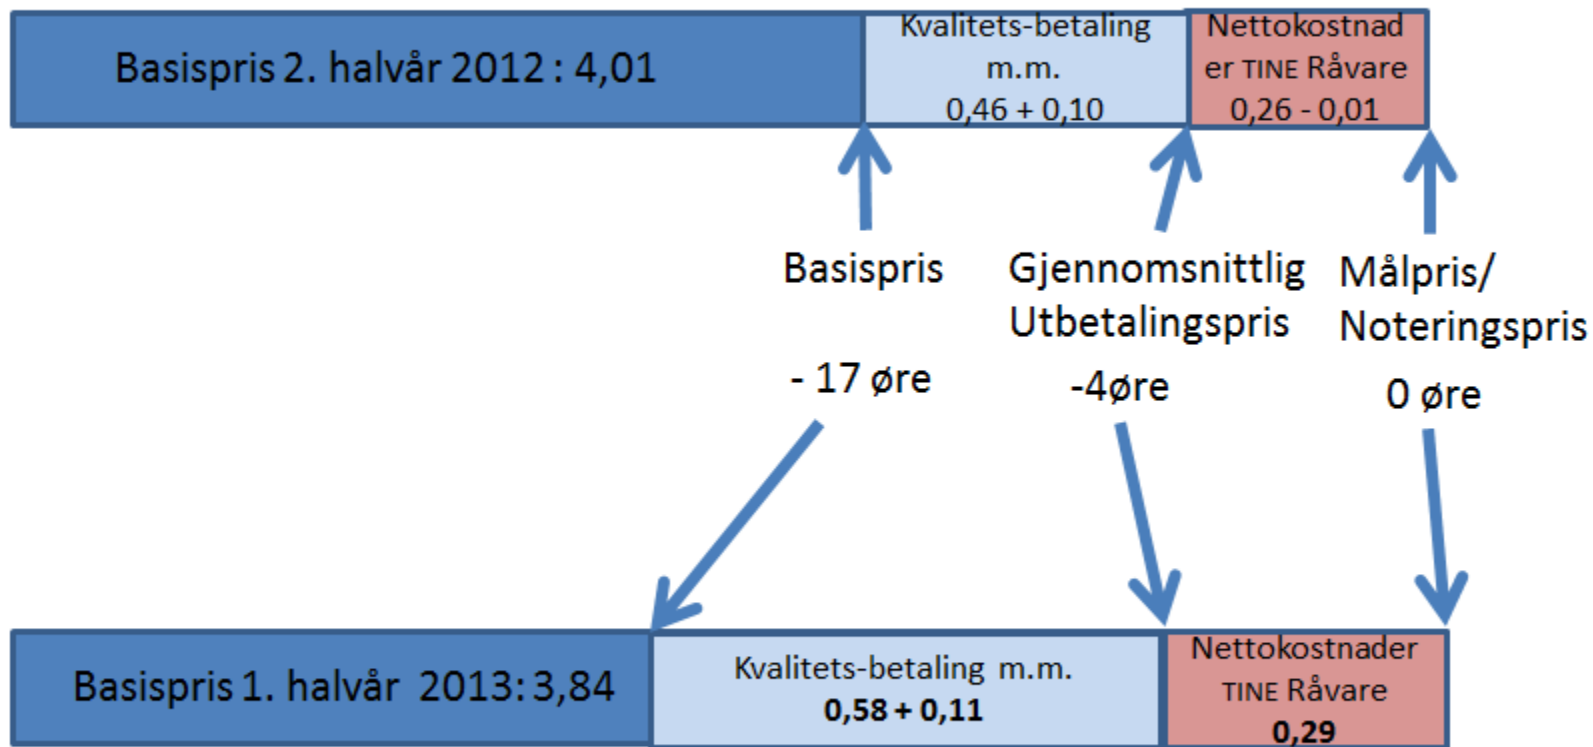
Basispris 2. halvår 2012 : 4,01

Kvalitets-betaling m.m. 0,46 + 0,10

Nettokostnader TINE Råvare 0,26 - 0,01

Basispris

- 17 øre

Gjennomsnittlig Utbetalingspris

-4øre

Målpris/ Noteringspris

0 øre

Basispris 1. halvår 2013: 3,84

Kvalitets-betaling m.m. **0,58 + 0,11**

Nettokostnader TINE Råvare **0,29**